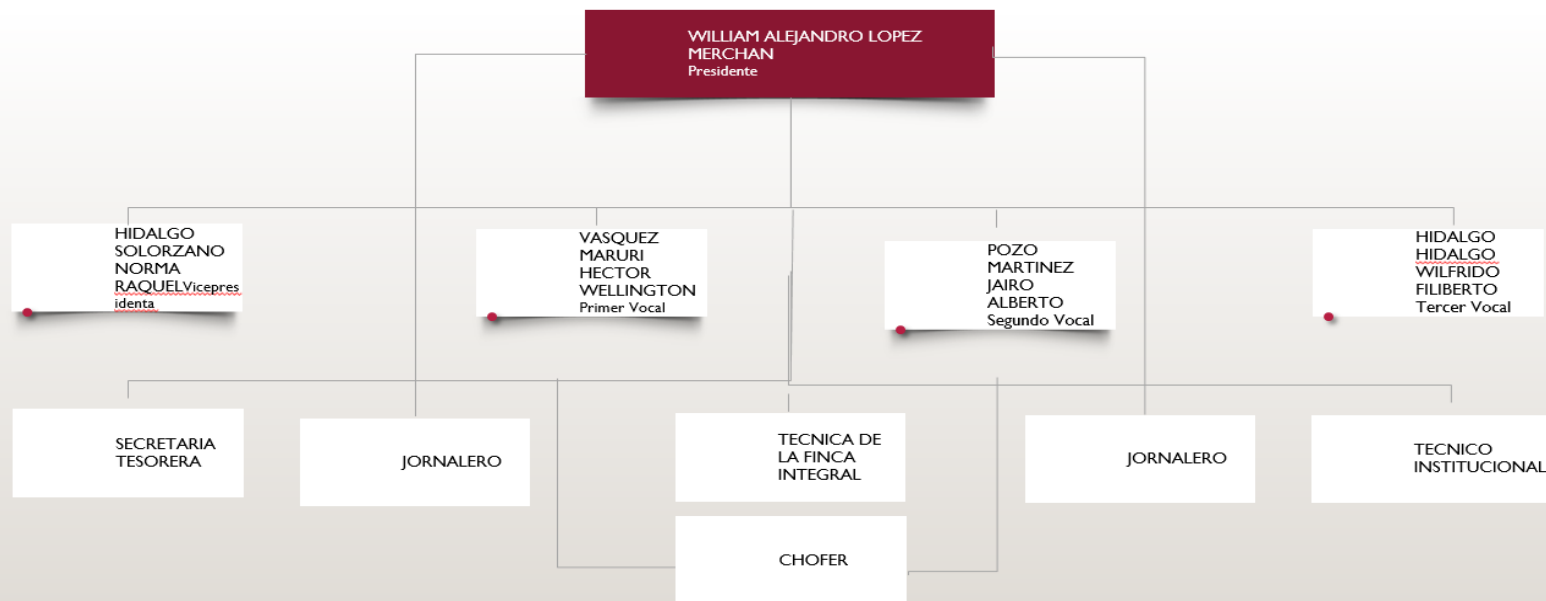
WILLIAM ALEJANDRO LOPEZ MERCHAN
Presidente

HIDALGO SOLORZANO NORMA RAQUELVicepresidenta

VASQUEZ MARURI HECTOR WELLINGTON
Primer Vocal

POZO MARTINEZ JAIRO ALBERTO
Segundo Vocal

HIDALGO HIDALGO WILFRIDO FILIBERTO
Tercer Vocal

SECRETARIA TESORERA

JORNALERO

TECNICA DE LA FINCA INTEGRAL

JORNALERO

TECNICO INSTITUCIONAL

CHOFER